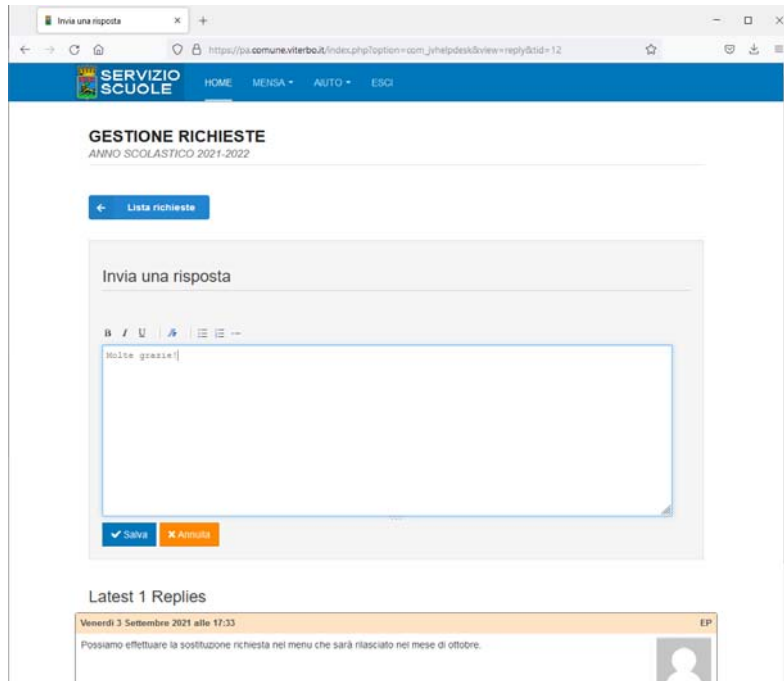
Invia una risposta ×
https://pa.comune.viterbo.it/index.php?option=com_jvhelpdesk&view=reply&tid=12

SERVIZIO SCUOLE
HOME MENSA ▾ AIUTO ▾ ESCI

GESTIONE RICHIESTE
ANNO SCOLASTICO 2021-2022

← Lista richieste

Invia una risposta

B I U

Molte grazie!

✔ Salva ✖ Annulla

Latest 1 Replies

Venerdì 3 Settembre 2021 alle 17:33 EP

Possiamo effettuare la sostituzione richiesta nel menu che sarà rilasciato nel mese di ottobre.